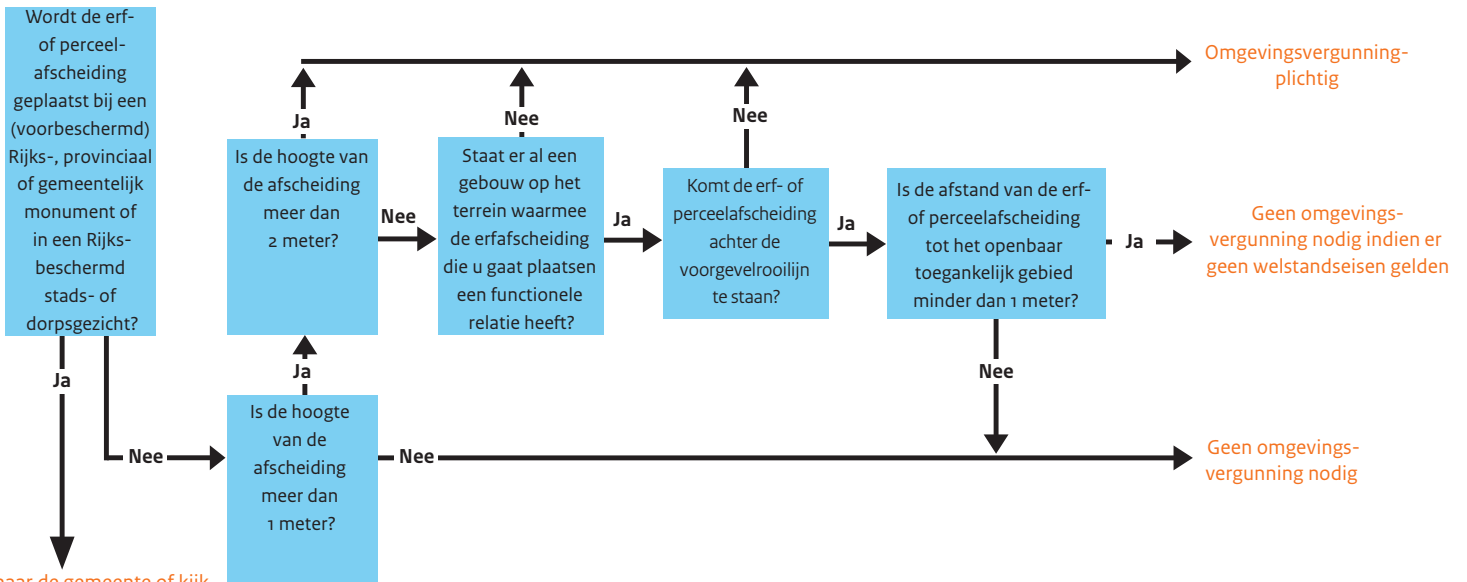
Wordt de erf- of perceelafscheiding geplaatst bij een (voorbeschermd) Rijks-, provinciaal of gemeentelijk monument of in een Rijksbeschermd stads- of dorpsgezicht?

Ja

Nee

Is de hoogte van de afscheiding meer dan 1 meter?

Ja

Nee

Is de hoogte van de afscheiding meer dan 2 meter?

Ja

Nee

Staat er al een gebouw op het terrein waarmee de erfafscheiding die u gaat plaatsen een functionele relatie heeft?

Nee

Ja

Komt de erf- of perceelafscheiding achter de voorgevelrooilijn te staan?

Nee

Ja

Is de afstand van de erf- of perceelafscheiding tot het openbaar toegankelijk gebied minder dan 1 meter?

Ja

Nee

Omgevingsvergunningplichtig

Geen omgevingsvergunning nodig indien er geen welstandseisen gelden

Geen omgevingsvergunning nodig

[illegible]aar de gemeente of kijk